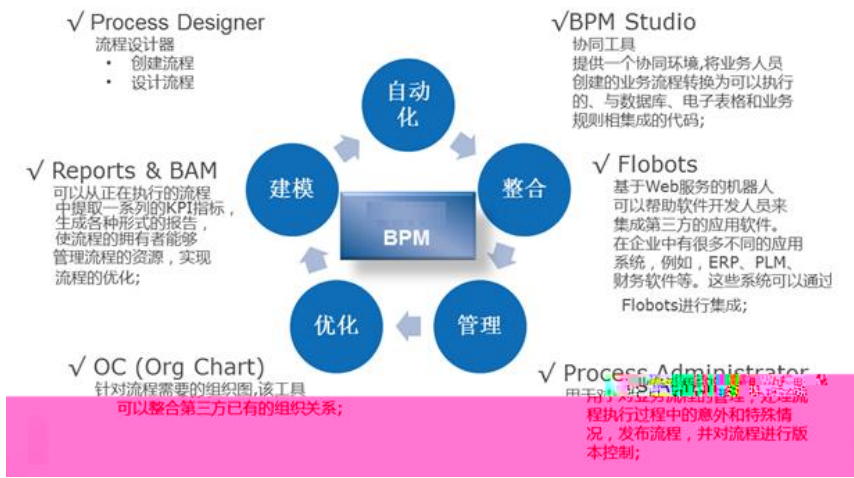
√ Process Designer
流程设计器
• 创建流程
• 设计流程

√BPM Studio
协同工具
提供一个协同环境,将业务人员创建的业务流程转换为可以执行的、与数据库、电子表格和业务规则相集成的代码;

自动化

建模

整合

BPM

优化

管理

√ Reports & BAM
可以从正在执行的流程中提取一系列的KPI指标,生成各种形式的报告,使流程的拥有者能够管理流程的资源,实现流程的优化;

√ Flobots
基于Web服务的机器人
可以帮助软件开发人员来集成第三方的应用软件。
在企业中有很多不同的应用系统,例如,ERP、PLM、财务软件等。这些系统可以通过Flobots进行集成;

√ OC (Org Chart)
针对流程需要的组织图,该工具可以整合第三方已有的组织关系;

√ Process Administrator
用于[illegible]
程执行过程中的意外和特殊情况,发布流程,并对流程进行版本控制;